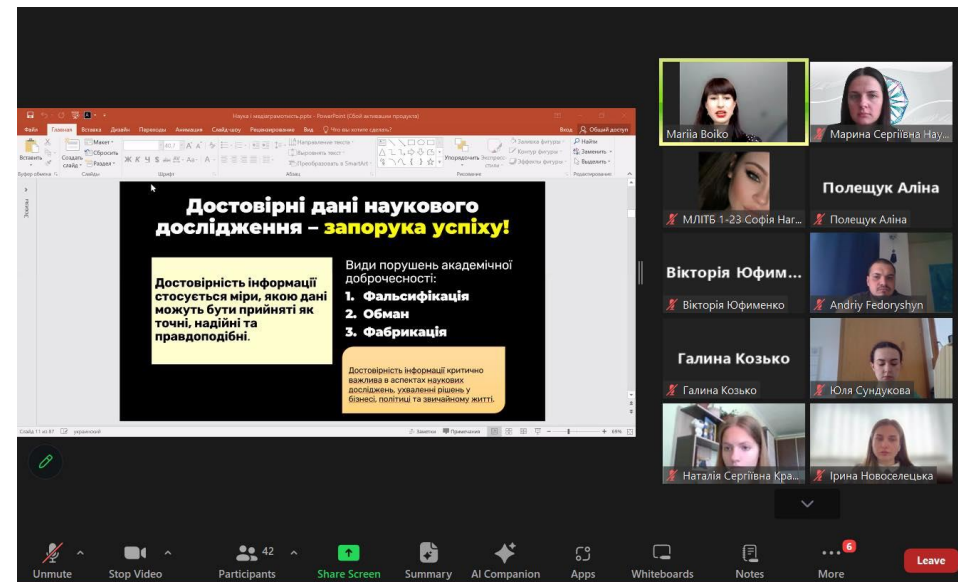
Наука і медіаграмотність.pptx - PowerPoint (Сбой активации продукта)

Файл Главная Вставка Дизайн Переходы Анимация Слайд-шоу Рецензирование Вид Что вы хотите сделать? Вход Общий доступ

Вставить Создать слайд Макет Сбросить Раздел Буфер обмена Слайды Шрифт Абзац Рисование Упорядочить Экспресс-стили Заливка фигуры Контур фигуры Эффекты фигуры Найти Заменить Выделить Редактирование Направление текста Выровнять текст Преобразовать в SmartArt

Эскизы

Достовірні дані наукового дослідження – запорука успіху!

Достовірність інформації стосується міри, якою дані можуть бути прийняті як точні, надійні та правдоподібні.

Види порушень академічної доброчесності:
1. Фальсифікація
2. Обман
3. Фабрикація

Достовірність інформації критично важлива в аспектах наукових досліджень, ухваленні рішень у бізнесі, політиці та звичайному житті.

Слайд 11 из 87 украинский Заметки Примечания 69%

Mariia Boiko
Марина Сергіївна Нау...
МЛІТБ 1-23 Софія Наг...
Полещук Аліна
Полещук Аліна
Вікторія Юфим...
Вікторія Юфименко
Andriy Fedoryshyn
Галина Козько
Галина Козько
Юля Сундукова
Наталія Сергіївна Кра...
Ірина Новоселецька

Unmute Stop Video 42 Participants Share Screen Summary AI Companion Apps Whiteboards Notes 6 More Leave